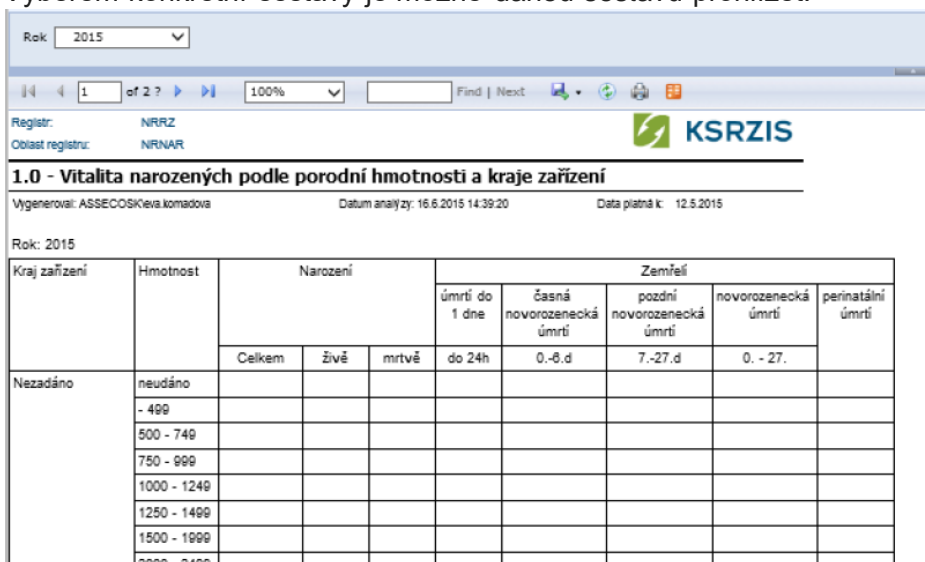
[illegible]

Rok 2015

1 of 2 ? 100% Find | Next

Registr: NRRZ
Oblast registru: NRNAR

KSRZIS

1.0 - Vitalita narozených podle porodní hmotnosti a kraje zařízení

Vygeneroval: ASSECOS\Kleva.komadova Datum analýzy: 16.6.2015 14:39:20 Data platná k: 12.5.2015

Rok: 2015

| Kraj zařízení | Hmotnost | Narození | | | Zemřelí | | | | |
|---|---|---|---|---|---|---|---|---|---|
| | | | | | úmrtí do 1 dne | časná novorozenecká úmrtí | pozdní novorozenecká úmrtí | novorozenecká úmrtí | perinatální úmrtí |
| | | Celkem | živě | mrtvě | do 24h | 0.-6.d | 7.-27.d | 0. - 27. | |
| Nezadáno | neudáno | | | | | | | | |
| | - 499 | | | | | | | | |
| | 500 - 749 | | | | | | | | |
| | 750 - 999 | | | | | | | | |
| | 1000 - 1249 | | | | | | | | |
| | 1250 - 1499 | | | | | | | | |
| | 1500 - 1999 | | | | | | | | |
| | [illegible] | | | | | | | | |